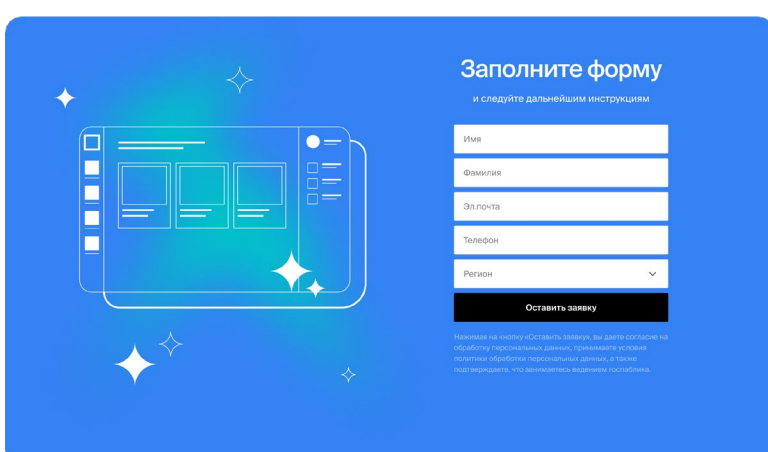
Заполните форму

и следуйте дальнейшим инструкциям

Имя

Фамилия

Эл.почта

Телефон

Регион

Оставить заявку

Нажимая на кнопку «Оставить заявку», вы даете согласие на обработку персональных данных, принимаете условия политики обработки персональных данных, а также подтверждаете, что занимаетесь ведением госпаблика.